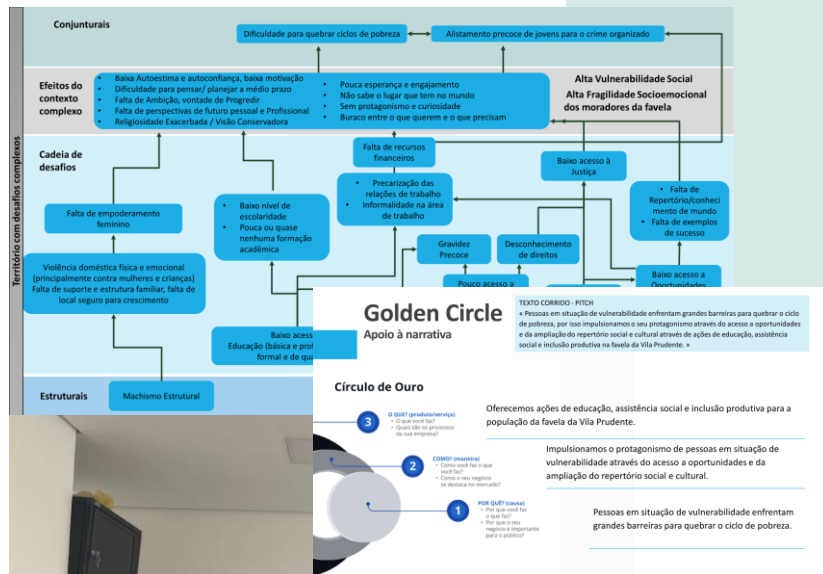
Conjunturais

Dificuldade para quebrar ciclos de pobreza

Alistamento precoce de jovens para o crime organizado

Efeitos do contexto complexo

Baixa Autoestima e autoconfiança, baixa motivação
Dificuldade para pensar/ planejar a médio prazo
Falta de Ambição, vontade de Progredir
Falta de perspectivas de futuro pessoal e Profissional
Religiosidade Exacerbada / Visão Conservadora

Pouca esperança e engajamento
Não sabe o lugar que tem no mundo
Sem protagonismo e curiosidade
Buraco entre o que querem e o que precisam

Alta Vulnerabilidade Social
Alta Fragilidade Socioemocional dos moradores da favela

Território com desafios complexos

Cadeia de desafios

Falta de recursos financeiros

Baixo acesso à Justiça

Falta de empoderamento feminino

Baixo nível de escolaridade
Pouca ou quase nenhuma formação acadêmica

Precarização das relações de trabalho
Informalidade na área de trabalho

Falta de Repertório/conhecimento de mundo
Falta de exemplos de sucesso

Gravidez Precoce

Desconhecimento de direitos

Violência doméstica física e emocional (principalmente contra mulheres e crianças)
Falta de suporte e estrutura familiar, falta de local seguro para crescimento

Pouco acesso a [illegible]

Baixo acesso a Oportunidades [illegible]

Baixo acess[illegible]
Educação (básica e pro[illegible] formal e de qu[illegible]

Estruturais

Machismo Estrutural

Golden Circle
Apoio à narrativa

TEXTO CORRIDO - PITCH
« Pessoas em situação de vulnerabilidade enfrentam grandes barreiras para quebrar o ciclo de pobreza, por isso impulsionamos o seu protagonismo através do acesso a oportunidades e da ampliação do repertório social e cultural através de ações de educação, assistência social e inclusão produtiva na favela da Vila Prudente. »

Círculo de Ouro

3
O QUÊ? (produto/serviço)
• O que você faz?
• Quais são os processos da sua empresa?

Oferecemos ações de educação, assistência social e inclusão produtiva para a população da favela da Vila Prudente.

2
COMO? (maneira)
• Como você faz o que você faz?
• Como o seu negócio se destaca no mercado?

Impulsionamos o protagonismo de pessoas em situação de vulnerabilidade através do acesso a oportunidades e da ampliação do repertório social e cultural.

1
POR QUÊ? (causa)
• Por que você faz o que faz?
• Por que o seu negócio é importante para o público?

Pessoas em situação de vulnerabilidade enfrentam grandes barreiras para quebrar o ciclo de pobreza.